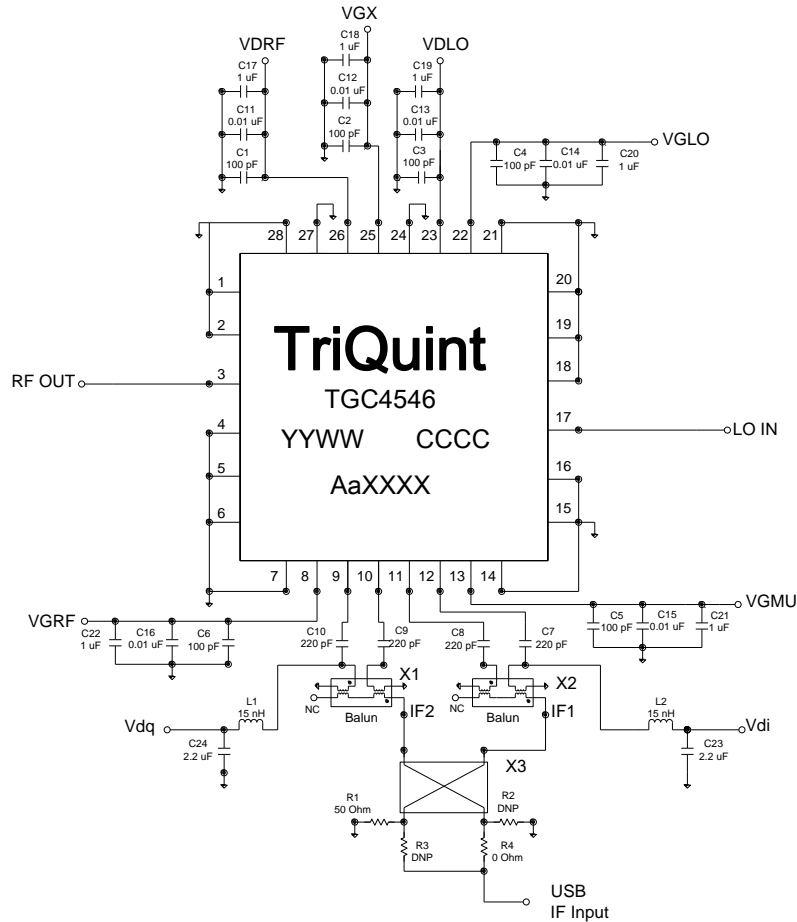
VGX

C18
1 uF

VDRF

VDLO

C17
1 uF

C12
0.01 uF

C19
1 uF

C11
0.01 uF

C2
100 pF

C13
0.01 uF

C1
100 pF

C3
100 pF

VGLO

C4
100 pF

C14
0.01 uF

C20
1 uF

28 27 26 25 24 23 22 21

1
2
3
4
5
6

20
19
18
17
16
15

RF OUT

TriQuint

TGC4546

YYWW CCCC

AaXXXX

LO IN

7 8 9 10 11 12 13 14

VGMU

VGRF

C22
1 uF

C16
0.01 uF

C6
100 pF

C10
220 pF

C9
220 pF

C8
220 pF

C7
220 pF

C5
100 pF

C15
0.01 uF

C21
1 uF

X1

X2

NC

Balun

NC

Balun

L1
15 nH

IF2

IF1

L2
15 nH

Vdq

Vdi

C24
2.2 uF

C23
2.2 uF

X3

R1
50 Ohm

R2
DNP

R3
DNP

R4
0 Ohm

USB
IF Input